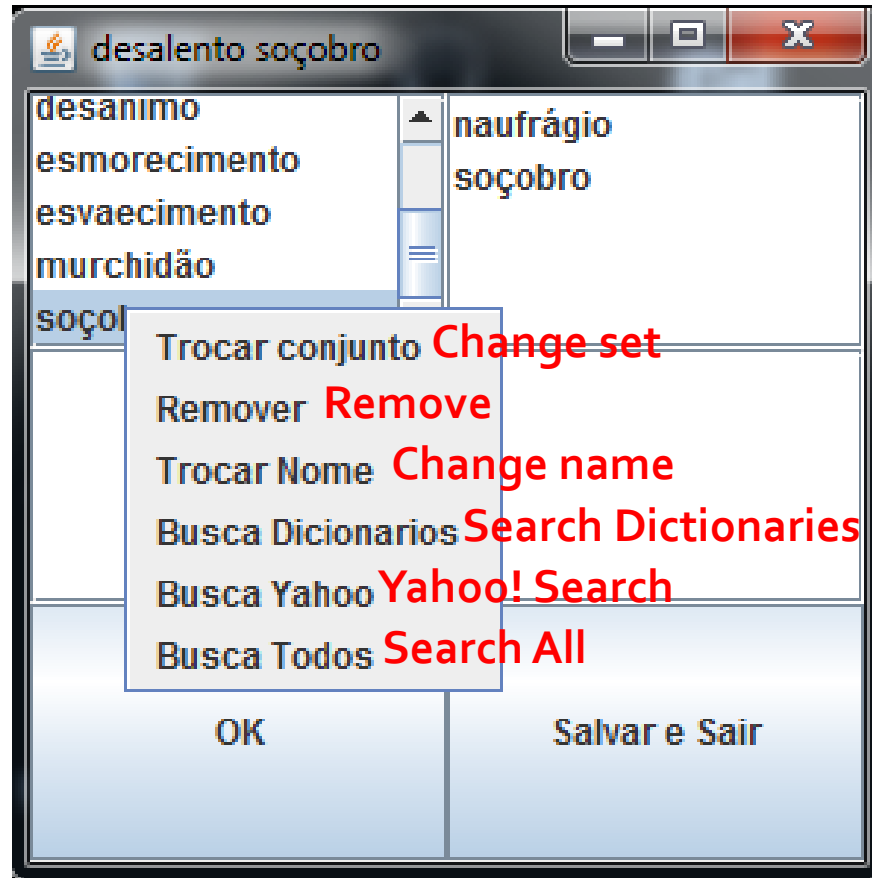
desalento soçobro

desanimo
esmorecimento
esvaecimento
murchidão
soçol

naufrágio
soçobro

Trocar conjunto Change set
Remover Remove
Trocar Nome Change name
Busca Dicionarios Search Dictionaries
Busca Yahoo Yahoo! Search
Busca Todos Search All

OK
Salvar e Sair